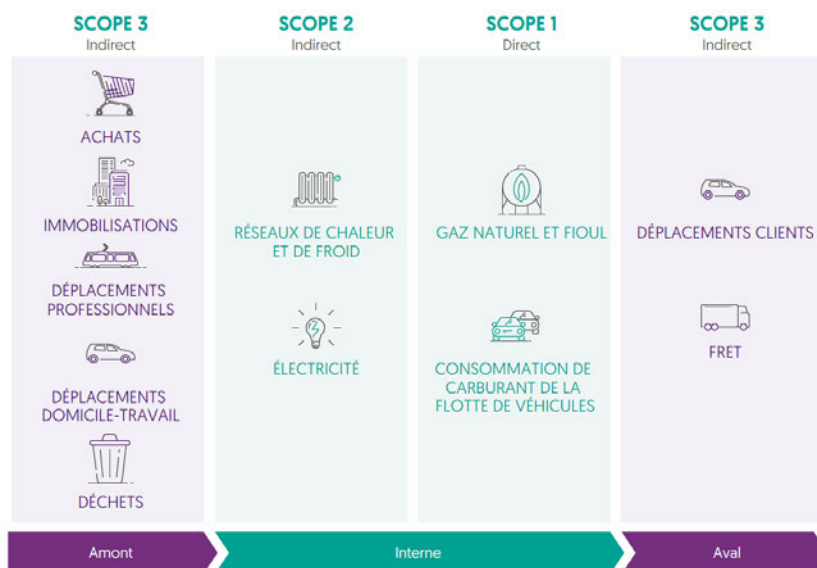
SCOPE 3
Indirect

ACHATS

IMMOBILISATIONS

DÉPLACEMENTS PROFESSIONNELS

DÉPLACEMENTS DOMICILE-TRAVAIL

DÉCHETS

SCOPE 2
Indirect

RÉSEAUX DE CHALEUR ET DE FROID

ÉLECTRICITÉ

SCOPE 1
Direct

GAZ NATUREL ET FIOUL

CONSOMMATION DE CARBURANT DE LA FLOTTE DE VÉHICULES

SCOPE 3
Indirect

DÉPLACEMENTS CLIENTS

FRET

Amont

Interne

Aval